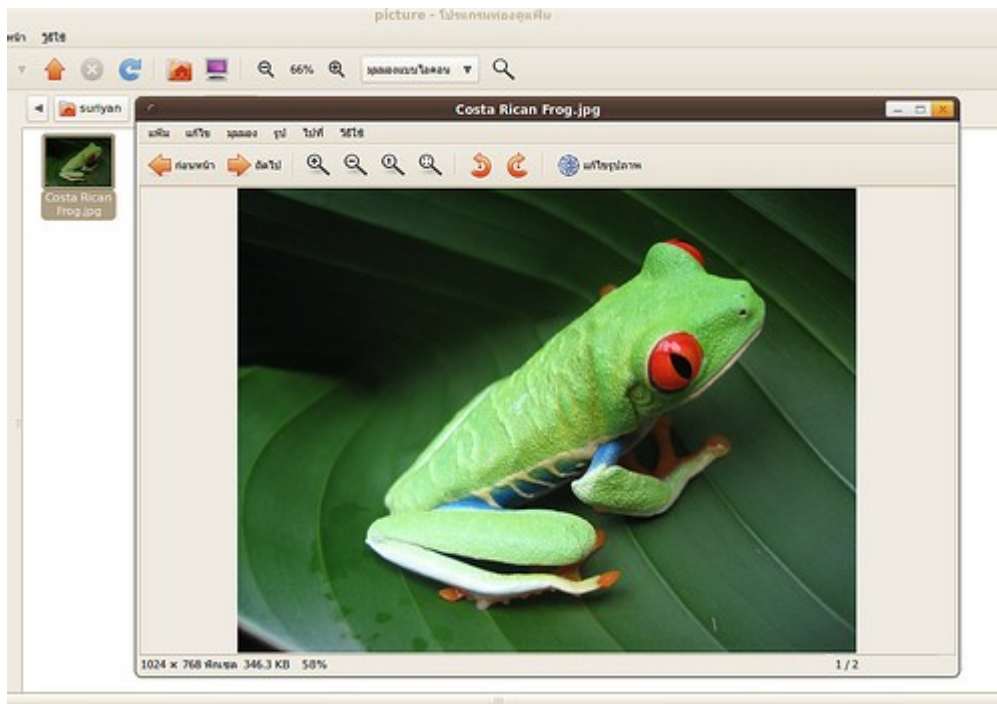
picture - โปรแกรมท่องแฟ้ม

หน้า วิธีใช้

66%

มุมมองแบบไอคอน

suriyan

Costa Rican Frog.jpg

Costa Rican Frog.jpg

แฟ้ม แก้ไข มุมมอง รูป ไปที่ วิธีใช้

ก่อนหน้า ถัดไป

แก้ไขรูปภาพ

1024 × 768 พิกเซล 346.3 KB 58%

1 / 2